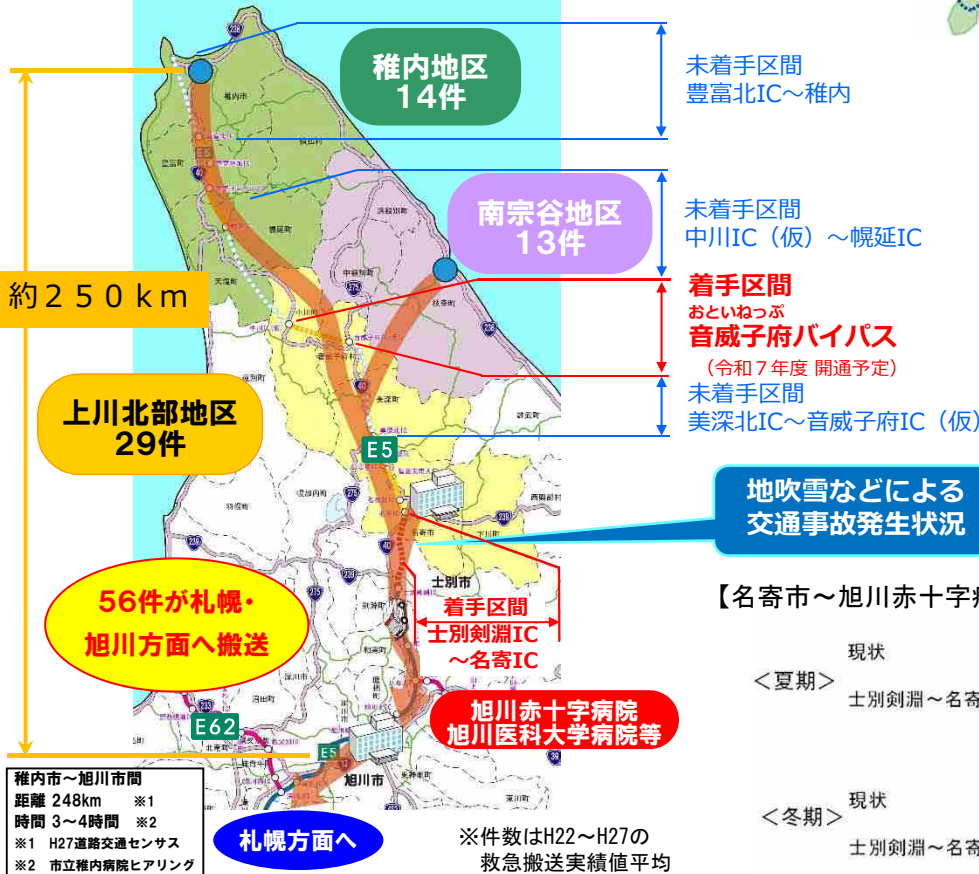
稚内地区
14件

未着手区間
豊富北IC～稚内

南宗谷地区
13件

未着手区間
中川IC（仮）～幌延IC

約２５０ｋｍ

着手区間
おといねっぷ
音威子府バイパス
（令和７年度 開通予定）

未着手区間
美深北IC～音威子府IC（仮）

上川北部地区
29件

E5

地吹雪などによる
交通事故発生状況

【名寄市～旭川赤十字病

56件が札幌・
旭川方面へ搬送

士別市

着手区間
士別剣淵IC
～名寄IC

<夏期> 現状
士別剣淵～名寄

旭川赤十字病院
旭川医科大学病院等

E62

E5

旭川市

<冬期> 現状
士別剣淵～名寄

稚内市～旭川市間
距離 248km ※1
時間 3～4時間 ※2
※1 H27道路交通センサス
※2 市立稚内病院ヒアリング

札幌方面へ

※件数はH22～H27の
救急搬送実績値平均